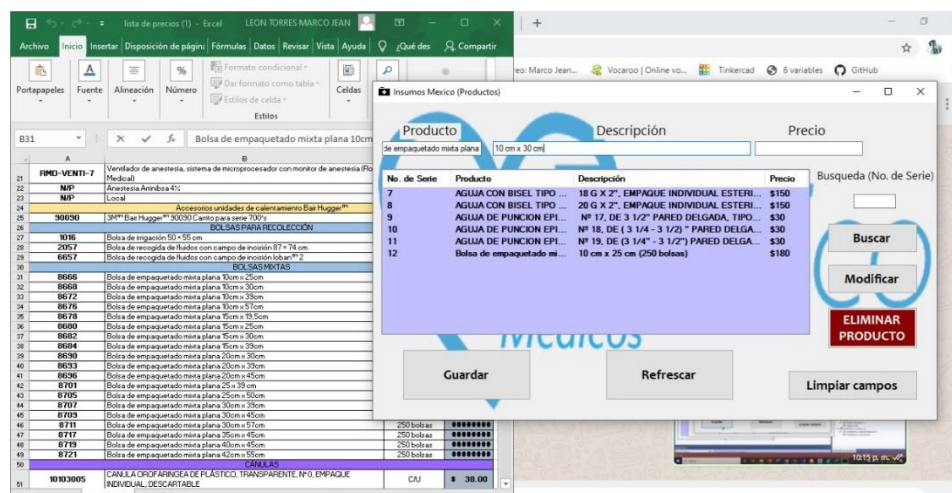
lista de precios (1) - Excel LEON TORRES MARCO JEAN

Archivo Inicio Insertar Disposición de página Fórmulas Datos Revisar Vista Ayuda ¿Qué des Compartir

Portapapeles Fuente Alineación Número Formato condicional Dar formato como tabla Estilos de celda Estilos Celdas

B31 Bolsa de empaquetado mixta plana 10cm

| | A | B |
|---|---|---|
| 21 | RMD-VENTI-7 | Ventilador de anestesia, sistema de microprocesador con monitor de anestesia (Ro Medical) |
| 22 | N/P | Anestesia Aninibsa 4% |
| 23 | N/P | Local |
| 24 | | Accesorios unidades de calentamiento Bair Hugger |
| 25 | 30090 | 3M Bair Hugger 30030 Canito para serie 700's |
| 26 | | BOLSAS PARA RECOLECCIÓN |
| 27 | 1016 | Bolsa de irrigación 50 × 55 cm |
| 28 | 2057 | Bolsa de recogida de fluidos con campo de incisión 87 × 74 cm |
| 29 | 6657 | Bolsa de recogida de fluidos con campo de incisión Ioban 2 |
| 30 | | BOLSAS MIXTAS |
| 31 | 8666 | Bolsa de empaquetado mixta plana 10cm x 25cm |
| 32 | 8668 | Bolsa de empaquetado mixta plana 10cm x 30cm |
| 33 | 8672 | Bolsa de empaquetado mixta plana 10cm x 39cm |
| 34 | 8676 | Bolsa de empaquetado mixta plana 10cm x 57cm |
| 35 | 8678 | Bolsa de empaquetado mixta plana 15cm x 19.5cm |
| 36 | 8680 | Bolsa de empaquetado mixta plana 15cm x 25cm |
| 37 | 8682 | Bolsa de empaquetado mixta plana 15cm x 30cm |
| 38 | 8684 | Bolsa de empaquetado mixta plana 15cm x 39cm |
| 39 | 8690 | Bolsa de empaquetado mixta plana 20cm x 30cm |
| 40 | 8693 | Bolsa de empaquetado mixta plana 20cm x 39cm |
| 41 | 8696 | Bolsa de empaquetado mixta plana 20cm x 45cm |
| 42 | 8701 | Bolsa de empaquetado mixta plana 25 x 39 cm |
| 43 | 8705 | Bolsa de empaquetado mixta plana 25cm x 50cm |
| 44 | 8707 | Bolsa de empaquetado mixta plana 30cm x 39cm |
| 45 | 8709 | Bolsa de empaquetado mixta plana 30cm x 45cm |
| 46 | 8711 | Bolsa de empaquetado mixta plana 30cm x 57cm | 250 bolsas |
| 47 | 8717 | Bolsa de empaquetado mixta plana 35cm x 45cm | 250 bolsas |
| 48 | 8719 | Bolsa de empaquetado mixta plana 40cm x 45cm | 250 bolsas |
| 49 | 8721 | Bolsa de empaquetado mixta plana 42cm x 55cm | 250 bolsas |
| 50 | | CANULAS |
| 51 | 10103005 | CANULA OROFARINGEA DE PLÁSTICO, TRANSPARENTE, Nº 0, EMPAQUE INDIVIDUAL, DESCARTABLE | C/U | $ 38.00 |

reo: Marco Jean... Vocaroo | Online vo... Tinkercad 6 variables GitHub

Insumos Mexico (Productos)

Producto Descripción Precio

de empaquetado mixta plana 10 cm x 30 cm

Busqueda (No. de Serie)

| No. de Serie | Producto | Descripción | Precio |
|---|---|---|---|
| 7 | AGUJA CON BISEL TIPO ... | 18 G X 2", EMPAQUE INDIVIDUAL ESTERI... | $150 |
| 8 | AGUJA CON BISEL TIPO ... | 20 G X 2", EMPAQUE INDIVIDUAL ESTERI... | $150 |
| 9 | AGUJA DE PUNCION EPI... | Nº 17, DE 3 1/2" PARED DELGADA, TIPO... | $30 |
| 10 | AGUJA DE PUNCION EPI... | Nº 18, DE ( 3 1/4 - 3 1/2) " PARED DELGA... | $30 |
| 11 | AGUJA DE PUNCION EPI... | Nº 19, DE (3 1/4" - 3 1/2") PARED DELGA... | $30 |
| 12 | Bolsa de empaquetado mi... | 10 cm x 25 cm (250 bolsas) | $180 |

Buscar

Modificar

ELIMINAR PRODUCTO

Guardar Refrescar Limpiar campos

10:13 p. m.